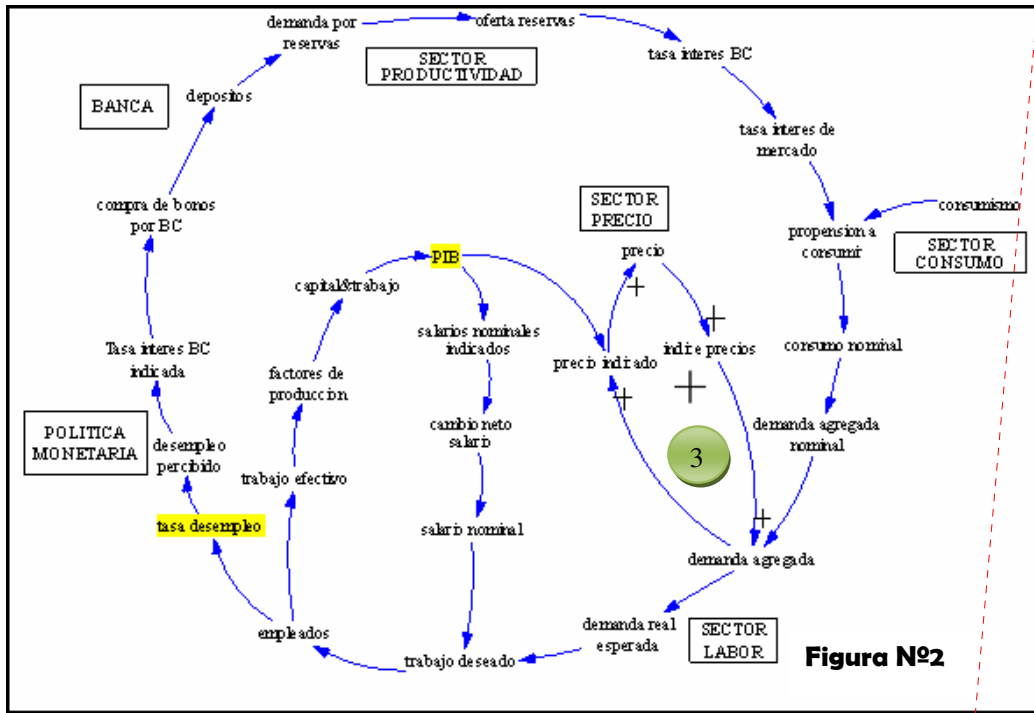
demanda por reservas

oferta reservas

SECTOR PRODUCTIVIDAD

tasa interes BC

BANCA

depositos

tasa interes de mercado

SECTOR PRECIO

consumismo

compra de bonos por BC

propension a consumir

SECTOR CONSUMO

precio

PIB

capital&trabajo

+

+

salarios nominales indicados

indice precios

Tasa interes BC indicada

precio indicado

consumo nominal

factores de produccion

+

+

cambio neto salario

POLITICA MONETARIA

desempleo percibido

demanda agregada nominal

3

trabajo efectivo

tasa desempleo

salario nominal

+

demanda agregada

empleados

demanda real esperada

SECTOR LABOR

trabajo deseado

Figura Nº2